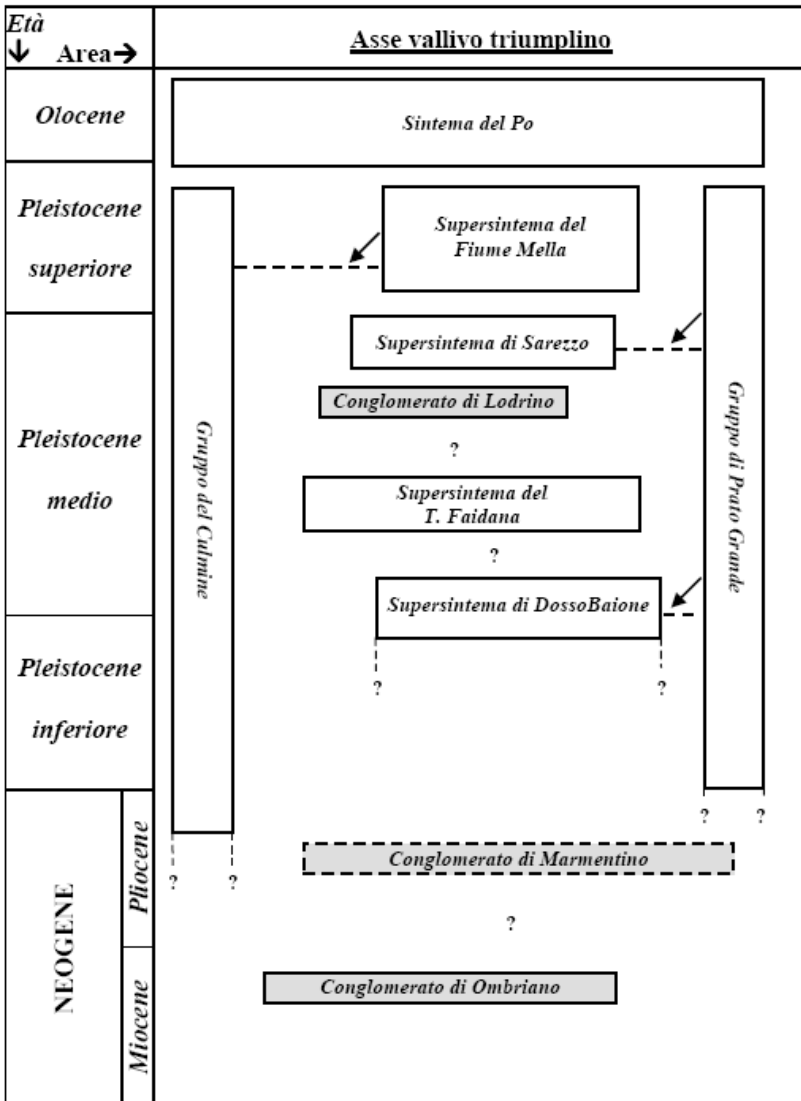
Età ↓ Area →

Asse vallivo triumplino

Olocene

Sintema del Po

Pleistocene superiore

Supersintema del Fiume Mella

Pleistocene medio

Supersintema di Sarezzo

Conglomerato di Lodrino

?

Supersintema del T. Faidana

?

Supersintema di DossoBaione

Gruppo del Culmine

Gruppo di Prato Grande

Pleistocene inferiore

? ?

? ?

NEOGENE

Pliocene

? ?

Conglomerato di Marmentino

?

Miocene

Conglomerato di Ombriano